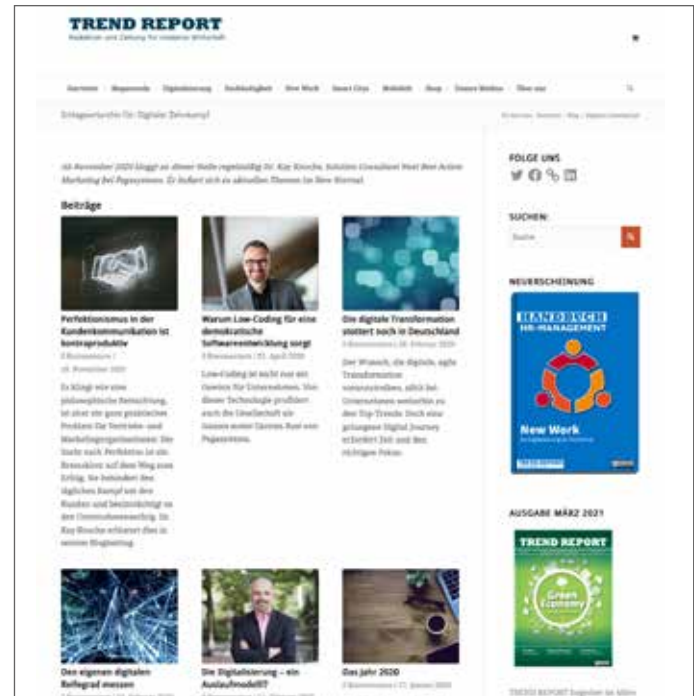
TREND REPORT
Redaktion und Zeitung für moderne Wirtschaft

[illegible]

Erfolgsrezepte für Digitaler Zehnkampf

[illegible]

FOLGE UNS

Beiträge

Perfektionismus in der Kundenkommunikation ist kontraproduktiv
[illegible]

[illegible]

Warum Low-Coding für eine demokratische Softwareentwicklung sorgt
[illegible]

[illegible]

Die digitale Transformation stottert noch in Deutschland
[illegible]

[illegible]

SUCHEN:

NEUERSCHEINUNG

HANDBUCH HR-MANAGEMENT

New Work

AUSGABE MÄRZ 2021

TREND REPORT

Green Economy

Den eigenen digitalen Reifegrad messen

Die Digitalisierung – ein Auslaufmodell?

Das Jahr 2020

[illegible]